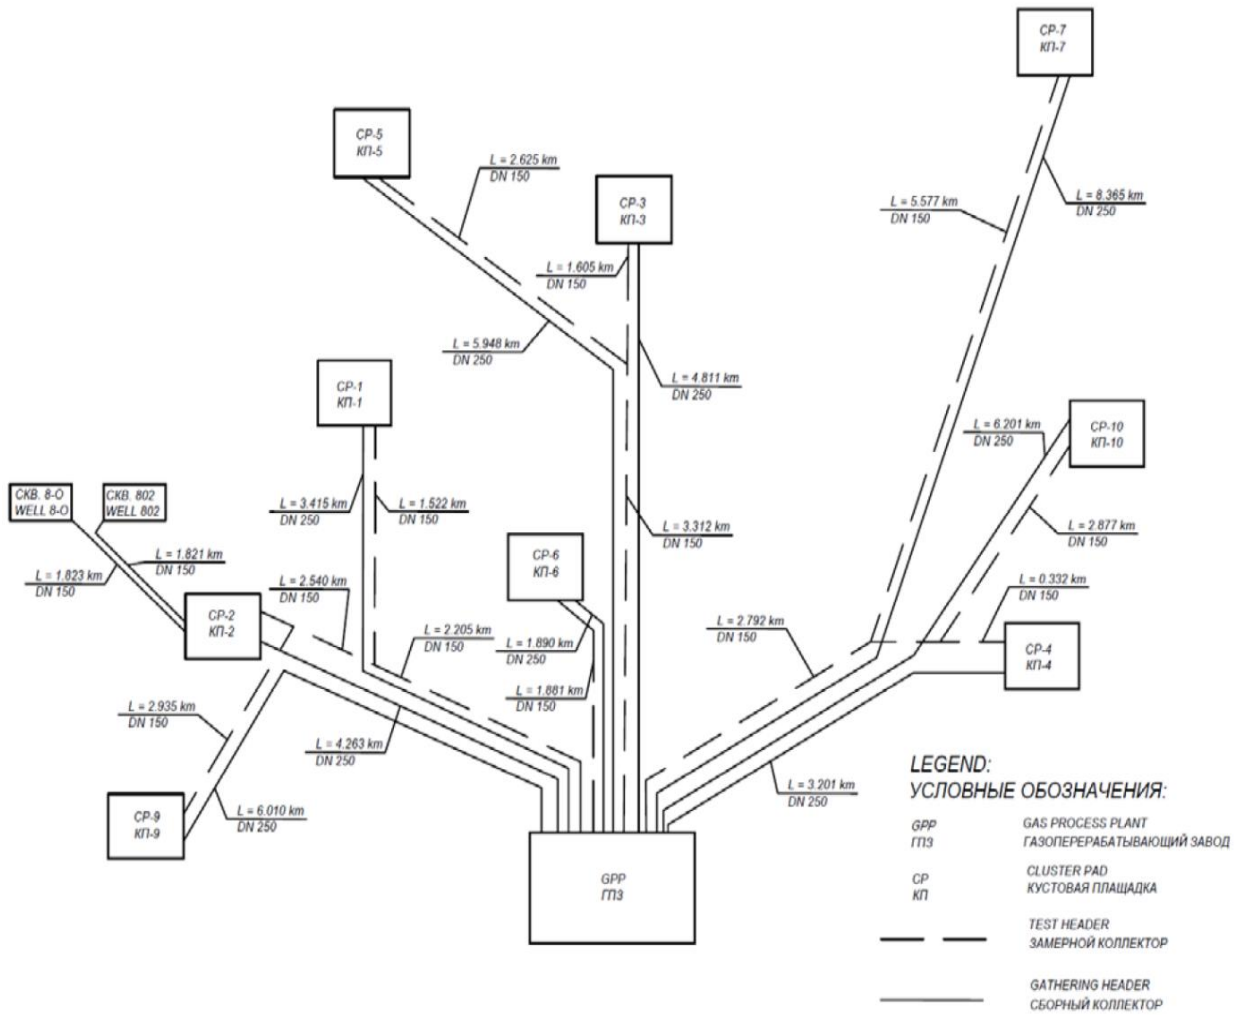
CP-7
КП-7

CP-5
КП-5

L = 2.625 km
DN 150

CP-3
КП-3

L = 5.577 km
DN 150

L = 8.365 km
DN 250

L = 1.605 km
DN 150

L = 5.948 km
DN 250

L = 4.811 km
DN 250

CP-1
КП-1

L = 6.201 km
DN 250

CP-10
КП-10

СКВ. 8-О
WELL 8-O

СКВ. 802
WELL 802

L = 3.415 km
DN 250

L = 1.522 km
DN 150

L = 3.312 km
DN 150

L = 2.877 km
DN 150

L = 1.821 km
DN 150

L = 1.823 km
DN 150

CP-6
КП-6

L = 2.540 km
DN 150

L = 0.332 km
DN 150

CP-2
КП-2

L = 2.205 km
DN 150

L = 1.890 km
DN 250

L = 2.792 km
DN 150

CP-4
КП-4

L = 1.881 km
DN 150

L = 2.935 km
DN 150

L = 4.263 km
DN 250

L = 3.201 km
DN 250

LEGEND:
УСЛОВНЫЕ ОБОЗНАЧЕНИЯ:

CP-9
КП-9

L = 6.010 km
DN 250

GPP
ГПЗ

GPP
ГПЗ
GAS PROCESS PLANT
ГАЗОПЕРЕРАБАТЫВАЮЩИЙ ЗАВОД

CP
КП
CLUSTER PAD
КУСТОВАЯ ПЛАЩАДКА

TEST HEADER
ЗАМЕРНОЙ КОЛЛЕКТОР

GATHERING HEADER
СБОРНЫЙ КОЛЛЕКТОР